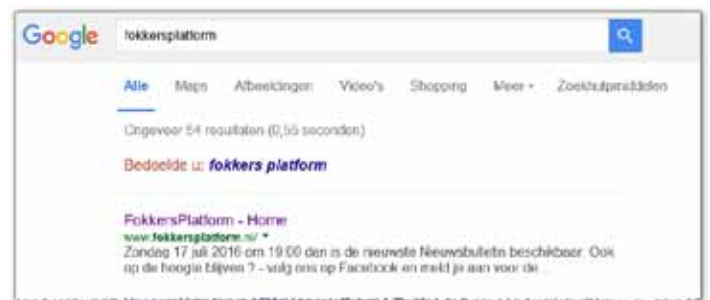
Google

fokkersplatform

Alle Maps Afbeeldingen Video's Shopping Meer ▾ Zoekhulpmiddelen

Ongeveer 54 resultaten (0,55 seconden)

Bedoelde u: fokkers platform

FokkersPlatform - Home
www.fokkersplatform.nl/ ▾
Zondag 17 juli 2016 om 19:00 dan is de nieuwste Nieuwsbulletin beschikbaar. Ook op de hoogte blijven ? - volg ons op Facebook en meld je aan voor de ...

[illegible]